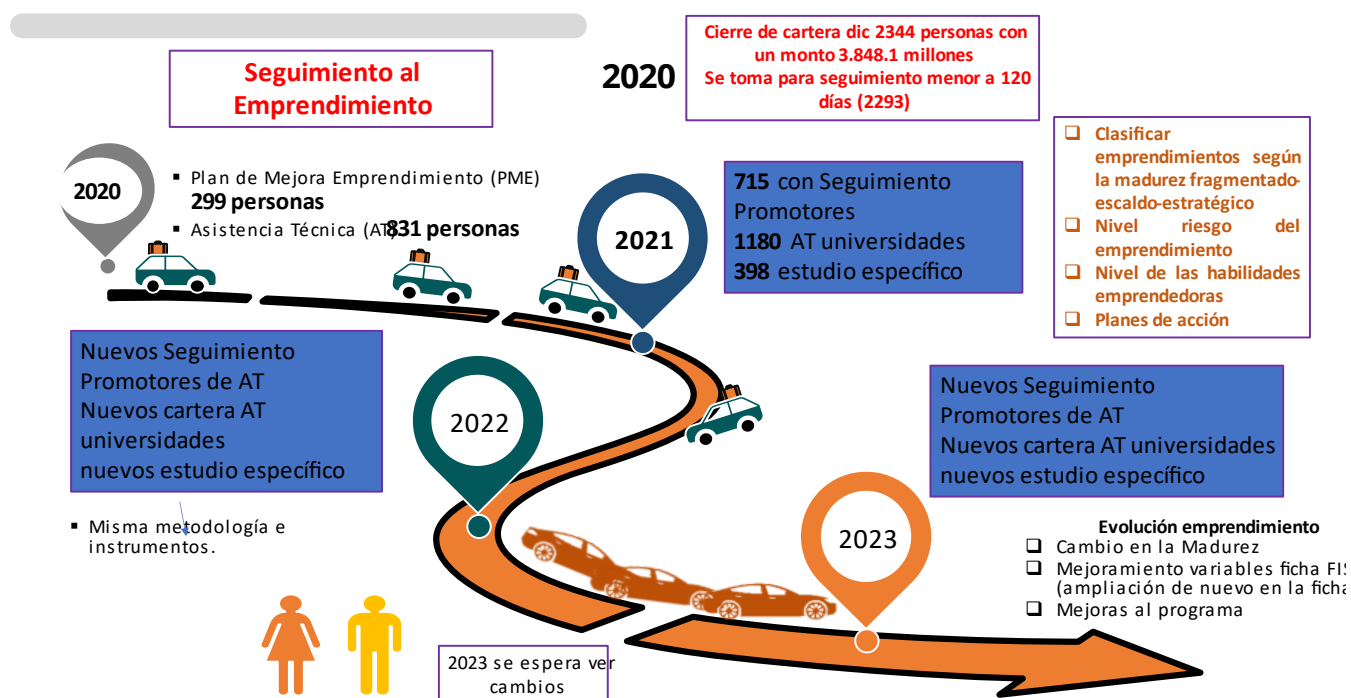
Seguimiento al Emprendimiento

2020

Cierre de cartera dic 2344 personas con un monto 3.848.1 millones
Se toma para seguimiento menor a 120 días (2293)

❑ Clasificar emprendimientos según la madurez fragmentado-escaldo-estratégico
❑ Nivel riesgo del emprendimiento
❑ Nivel de las habilidades emprendedoras
❑ Planes de acción

2020

▪ Plan de Mejora Emprendimiento (PME) **299 personas**
▪ Asistencia Técnica (AT) **831 personas**

2021

**715** con Seguimiento Promotores
**1180** AT universidades
**398** estudio específico

Nuevos Seguimiento Promotores de AT
Nuevos cartera AT universidades
nuevos estudio específico

2022

▪ Misma metodología e instrumentos.

Nuevos Seguimiento Promotores de AT
Nuevos cartera AT universidades
nuevos estudio específico

2023

Evolución emprendimiento
❑ Cambio en la Madurez
❑ Mejoramiento variables ficha FIS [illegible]
(ampliación de nuevo en la ficha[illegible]
❑ Mejoras al programa

2023 se espera ver cambios